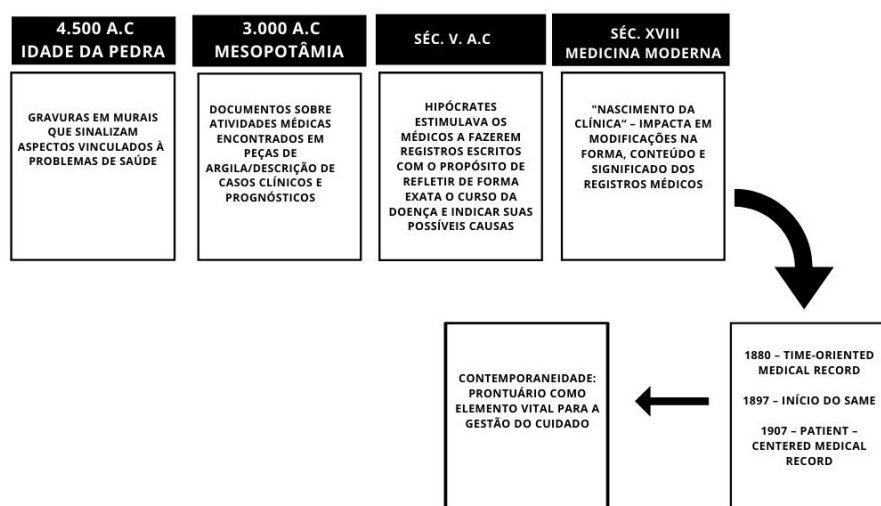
4.500 A.C
IDADE DA PEDRA

GRAVURAS EM MURAIS QUE SINALIZAM ASPECTOS VINCULADOS À PROBLEMAS DE SAÚDE

3.000 A.C
MESOPOTÂMIA

DOCUMENTOS SOBRE ATIVIDADES MÉDICAS ENCONTRADOS EM PEÇAS DE ARGILA/DESCRIÇÃO DE CASOS CLÍNICOS E PROGNÓSTICOS

SÉC. V. A.C

HIPÓCRATES ESTIMULAVA OS MÉDICOS A FAZEREM REGISTROS ESCRITOS COM O PROPÓSITO DE REFLETIR DE FORMA EXATA O CURSO DA DOENÇA E INDICAR SUAS POSSÍVEIS CAUSAS

SÉC. XVIII
MEDICINA MODERNA

"NASCIMENTO DA CLÍNICA" – IMPACTA EM MODIFICAÇÕES NA FORMA, CONTEÚDO E SIGNIFICADO DOS REGISTROS MÉDICOS

1880 – TIME-ORIENTED MEDICAL RECORD

1897 – INÍCIO DO SAME

1907 – PATIENT – CENTERED MEDICAL RECORD

CONTEMPORANEIDADE: PRONTUÁRIO COMO ELEMENTO VITAL PARA A GESTÃO DO CUIDADO